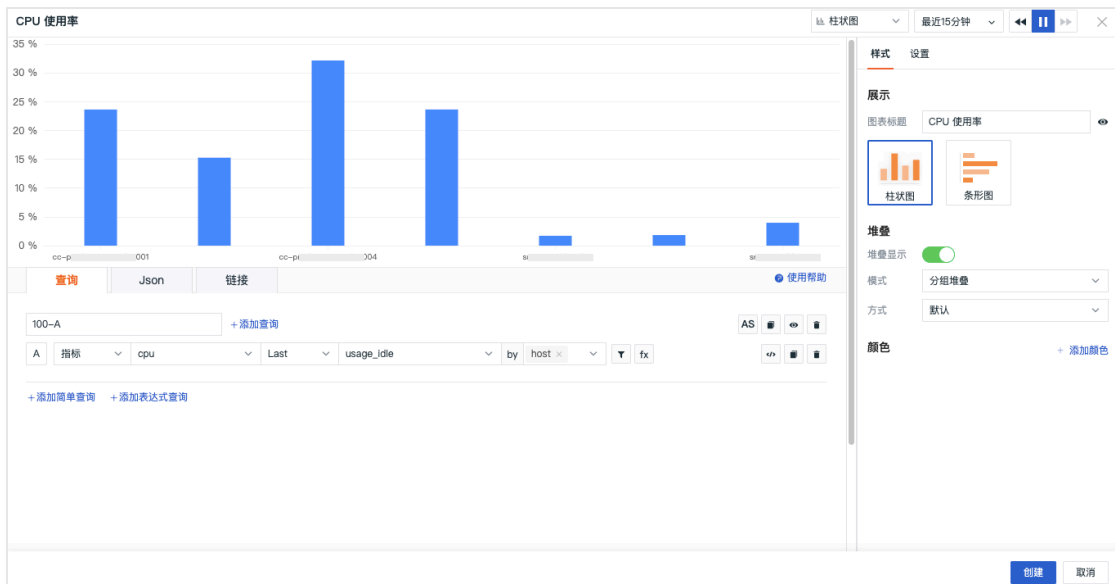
CPU 使用率

柱状图 最近15分钟

35 %
30 %
25 %
20 %
15 %
10 %
5 %
0 %

cc-p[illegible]001 cc-p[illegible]004 s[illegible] s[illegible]

查询 Json 链接

使用帮助

100-A +添加查询

AS

A 指标 cpu Last usage_idle by host ×

fx

+添加简单查询 +添加表达式查询

样式 设置

展示

图表标题 CPU 使用率

柱状图 条形图

堆叠

堆叠显示

模式 分组堆叠

方式 默认

颜色 + 添加颜色

创建 取消